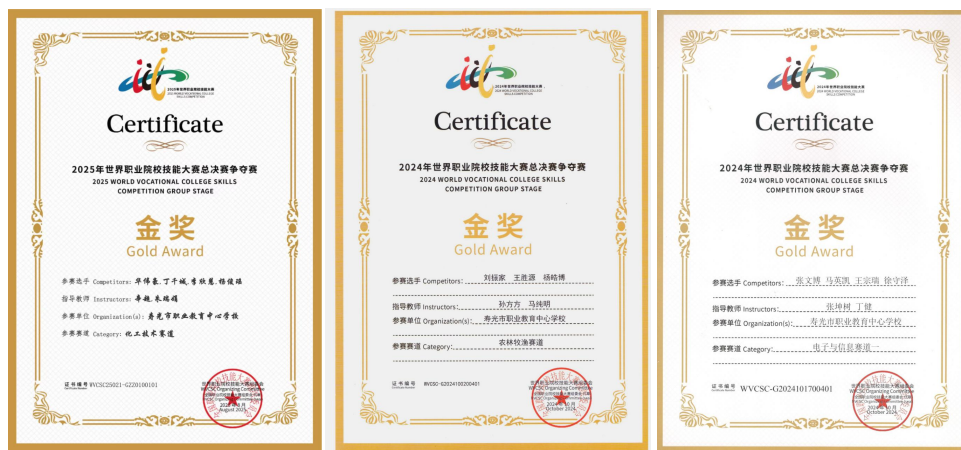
2025世界职业院校技能大赛
2025 WORLD VOCATIONAL COLLEGE SKILLS COMPETITION

Certificate

2025年世界职业院校技能大赛总决赛争夺赛
2025 WORLD VOCATIONAL COLLEGE SKILLS COMPETITION GROUP STAGE

金奖
Gold Award

参赛选手 Competitors: 单伟豪，丁千城，李欣晨，穆俊瑶
指导教师 Instructors: 辛魏，朱瑞娟
参赛单位 Organization(s): 寿光市职业教育中心学校
参赛赛道 Category: 化工技术赛道

证书编号 WVCSC25021-GZZ0100101

世界职业院校技能大赛组委会
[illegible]
August 2025

2024世界职业院校技能大赛
2024 WORLD VOCATIONAL COLLEGE SKILLS COMPETITION

Certificate

2024年世界职业院校技能大赛总决赛争夺赛
2024 WORLD VOCATIONAL COLLEGE SKILLS COMPETITION GROUP STAGE

金奖
Gold Award

参赛选手 Competitors: 刘福家　王胜源　杨晗博
指导教师 Instructors: 孙方方　马纯明
参赛单位 Organization(s): 寿光市职业教育中心学校
参赛赛道 Category: 农林牧渔赛道

证书编号 WVCSC-G2024100200401

世界职业院校技能大赛组委会
WVCSC Organizing Committee
2024年10月
October 2024

2024世界职业院校技能大赛
2024 WORLD VOCATIONAL COLLEGE SKILLS COMPETITION

Certificate

2024年世界职业院校技能大赛总决赛争夺赛
2024 WORLD VOCATIONAL COLLEGE SKILLS COMPETITION GROUP STAGE

金奖
Gold Award

参赛选手 Competitors: 张文博　马英凯　王宗瑞　徐守泽
指导教师 Instructors: 张坤树　丁健
参赛单位 Organization(s): 寿光市职业教育中心学校
参赛赛道 Category: 电子与信息赛道

证书编号 WVCSC-G2024101700401

世界职业院校技能大赛组委会
WVCSC Organizing Committee
2024年10月
October 2024